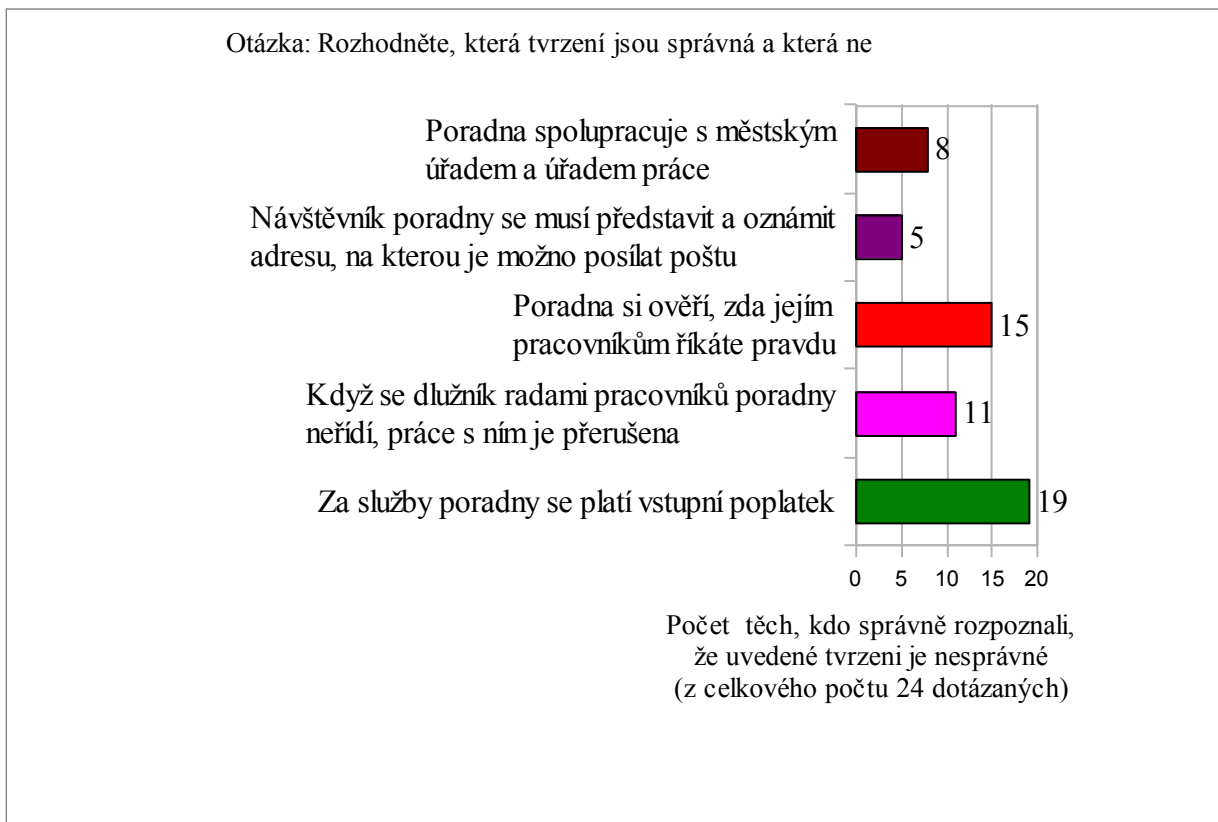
Otázka: Rozhodněte, která tvrzení jsou správná a která ne

Poradna spolupracuje s městským úřadem a úřadem práce
8

Návštěvník poradny se musí představit a oznámit adresu, na kterou je možno posílat poštu
5

Poradna si ověří, zda jejím pracovníkům říkáte pravdu
15

Když se dlužník radami pracovníků poradny neřídí, práce s ním je přerušena
11

Za služby poradny se platí vstupní poplatek
19

0 5 10 15 20

Počet těch, kdo správně rozpoznali, že uvedené tvrzeni je nesprávné (z celkového počtu 24 dotázaných)